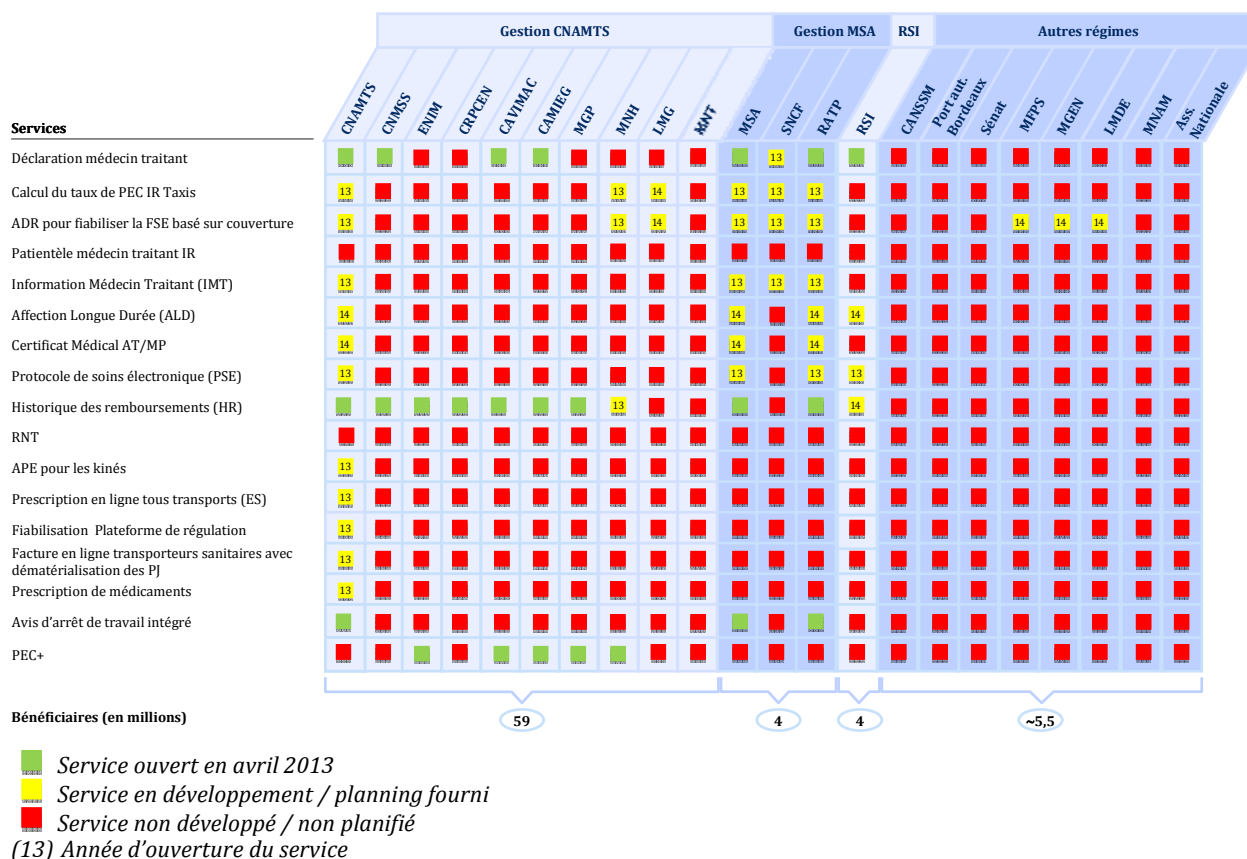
| | Gestion CNAMTS | | | | | | | | | | Gestion MSA | | | RSI | Autres régimes | | | | | | | |
|---|---|---|---|---|---|---|---|---|---|---|---|---|---|---|---|---|---|---|---|---|---|---|
| Services | CNAMTS | CNMSS | ENIM | CRPCEN | CAVIMAC | CAMIEG | MGP | MNH | LMG | MNT | MSA | SNCF | RATP | RSI | CANSSM | Port aut. Bordeaux | Sénat | MFPS | MGEN | LMDE | MNAM | Ass. Nationale |
| Déclaration médecin traitant | | | | | | | | | | | | 13 | | | | | | | | | | |
| Calcul du taux de PEC IR Taxis | 13 | | | | | | | 13 | 14 | | 13 | 13 | 13 | | | | | | | | | |
| ADR pour fiabiliser la FSE basé sur couverture | 13 | | | | | | | 13 | 14 | | 13 | 13 | 13 | | | | | 14 | 14 | 14 | | |
| Patientèle médecin traitant IR | | | | | | | | | | | | | | | | | | | | | | |
| Information Médecin Traitant (IMT) | 13 | | | | | | | | | | 13 | 13 | 13 | | | | | | | | | |
| Affection Longue Durée (ALD) | 14 | | | | | | | | | | 14 | | 14 | 14 | | | | | | | | |
| Certificat Médical AT/MP | 14 | | | | | | | | | | 14 | | 14 | | | | | | | | | |
| Protocole de soins électronique (PSE) | 13 | | | | | | | | | | 13 | | 13 | 13 | | | | | | | | |
| Historique des remboursements (HR) | | | | | | | | 13 | | | | | | 14 | | | | | | | | |
| RNT | | | | | | | | | | | | | | | | | | | | | | |
| APE pour les kinés | 13 | | | | | | | | | | | | | | | | | | | | | |
| Prescription en ligne tous transports (ES) | 13 | | | | | | | | | | | | | | | | | | | | | |
| Fiabilisation Plateforme de régulation | 13 | | | | | | | | | | | | | | | | | | | | | |
| Facture en ligne transporteurs sanitaires avec dématérialisation des PJ | 13 | | | | | | | | | | | | | | | | | | | | | |
| Prescription de médicaments | 13 | | | | | | | | | | | | | | | | | | | | | |
| Avis d'arrêt de travail intégré | | | | | | | | | | | | | | | | | | | | | | |
| PEC+ | | | | | | | | | | | | | | | | | | | | | | |

Bénéficiaires (en millions) 59 4 4 ~5,5

Service ouvert en avril 2013
Service en développement / planning fourni
Service non développé / non planifié
(13) Année d'ouverture du service